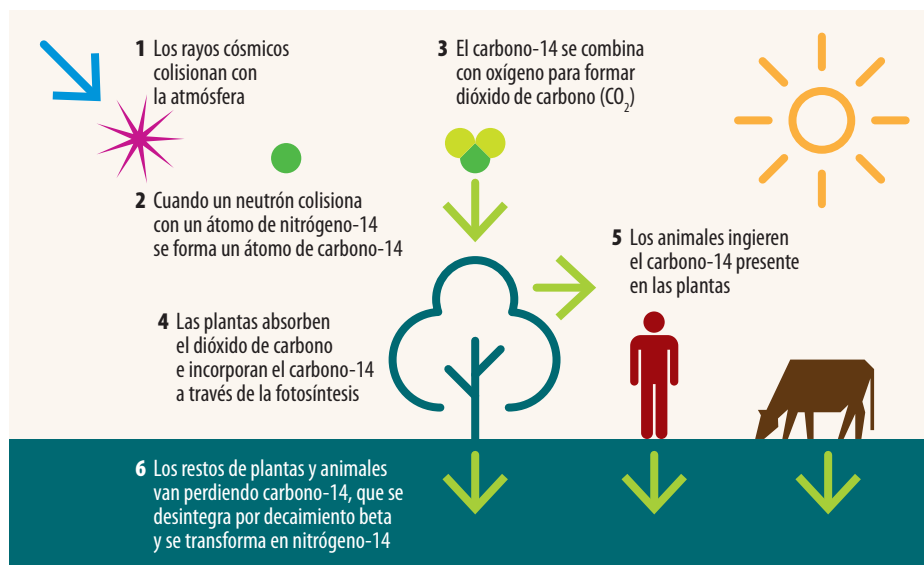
1 Los rayos cósmicos colisionan con la atmósfera

3 El carbono-14 se combina con oxígeno para formar dióxido de carbono ($CO_2$)

2 Cuando un neutrón colisiona con un átomo de nitrógeno-14 se forma un átomo de carbono-14

5 Los animales ingieren el carbono-14 presente en las plantas

4 Las plantas absorben el dióxido de carbono e incorporan el carbono-14 a través de la fotosíntesis

6 Los restos de plantas y animales van perdiendo carbono-14, que se desintegra por decaimiento beta y se transforma en nitrógeno-14